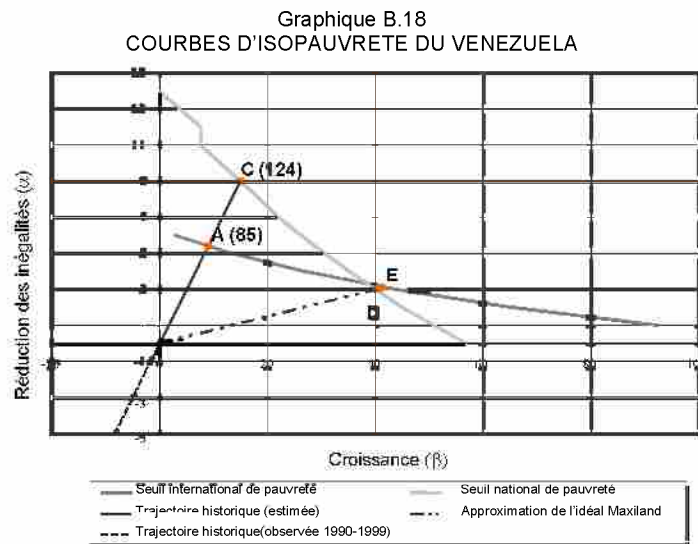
Graphique B.18
COURBES D'ISOPAUVRETE DU VENEZUELA

C (124)

A (85)

E

D

Réduction des inégalités (α)

Croissance (β)

Seuil international de pauvreté
Seuil national de pauvreté
Trajectoire historique (estimée)
Approximation de l'idéal Maxiland
Trajectoire historique(observée 1990-1999)